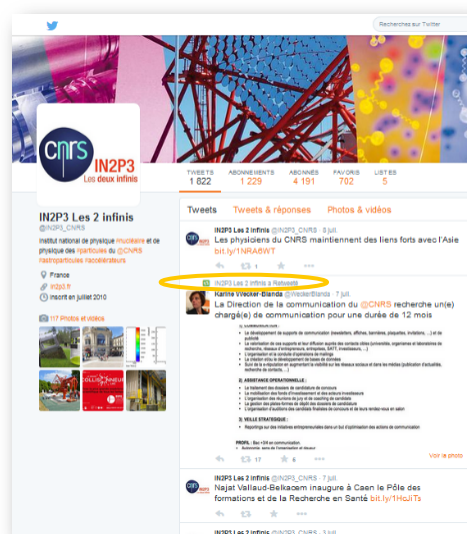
Rechercher sur Twitter

CNRS IN2P3 Les deux infinis

TWEETS 1 822 ABONNEMENTS 1 229 ABONNÉS 4 191 FAVORIS 702 LISTES 5

IN2P3 Les 2 infinis
@IN2P3_CNRS

Institut national de physique #nucléaire et de physique des #particules du @CNRS #astroparticules #accélérateurs

France
in2p3.fr
Inscrit en juillet 2010

117 Photos et vidéos

Tweets Tweets & réponses Photos & vidéos

IN2P3 Les 2 infinis @IN2P3_CNRS · 8 juil.
Les physiciens du CNRS maintiennent des liens forts avec l'Asie bit.ly/1NRA6WT

IN2P3 Les 2 infinis a Retweeté

Karine Wecker-Blanda @WeckerBlanda · 7 juil.
La Direction de la communication du @CNRS recherche un(e) chargé(e) de communication pour une durée de 12 mois

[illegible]

17 6

Voir la photo

IN2P3 Les 2 infinis @IN2P3_CNRS · 3 juil.
Najat Vallaud-Belkacem inaugure à Caen le Pôle des formations et de la Recherche en Santé bit.ly/1HcJiTs

IN2P3 Les 2 infinis @IN2P3_CNRS · 3 juil.